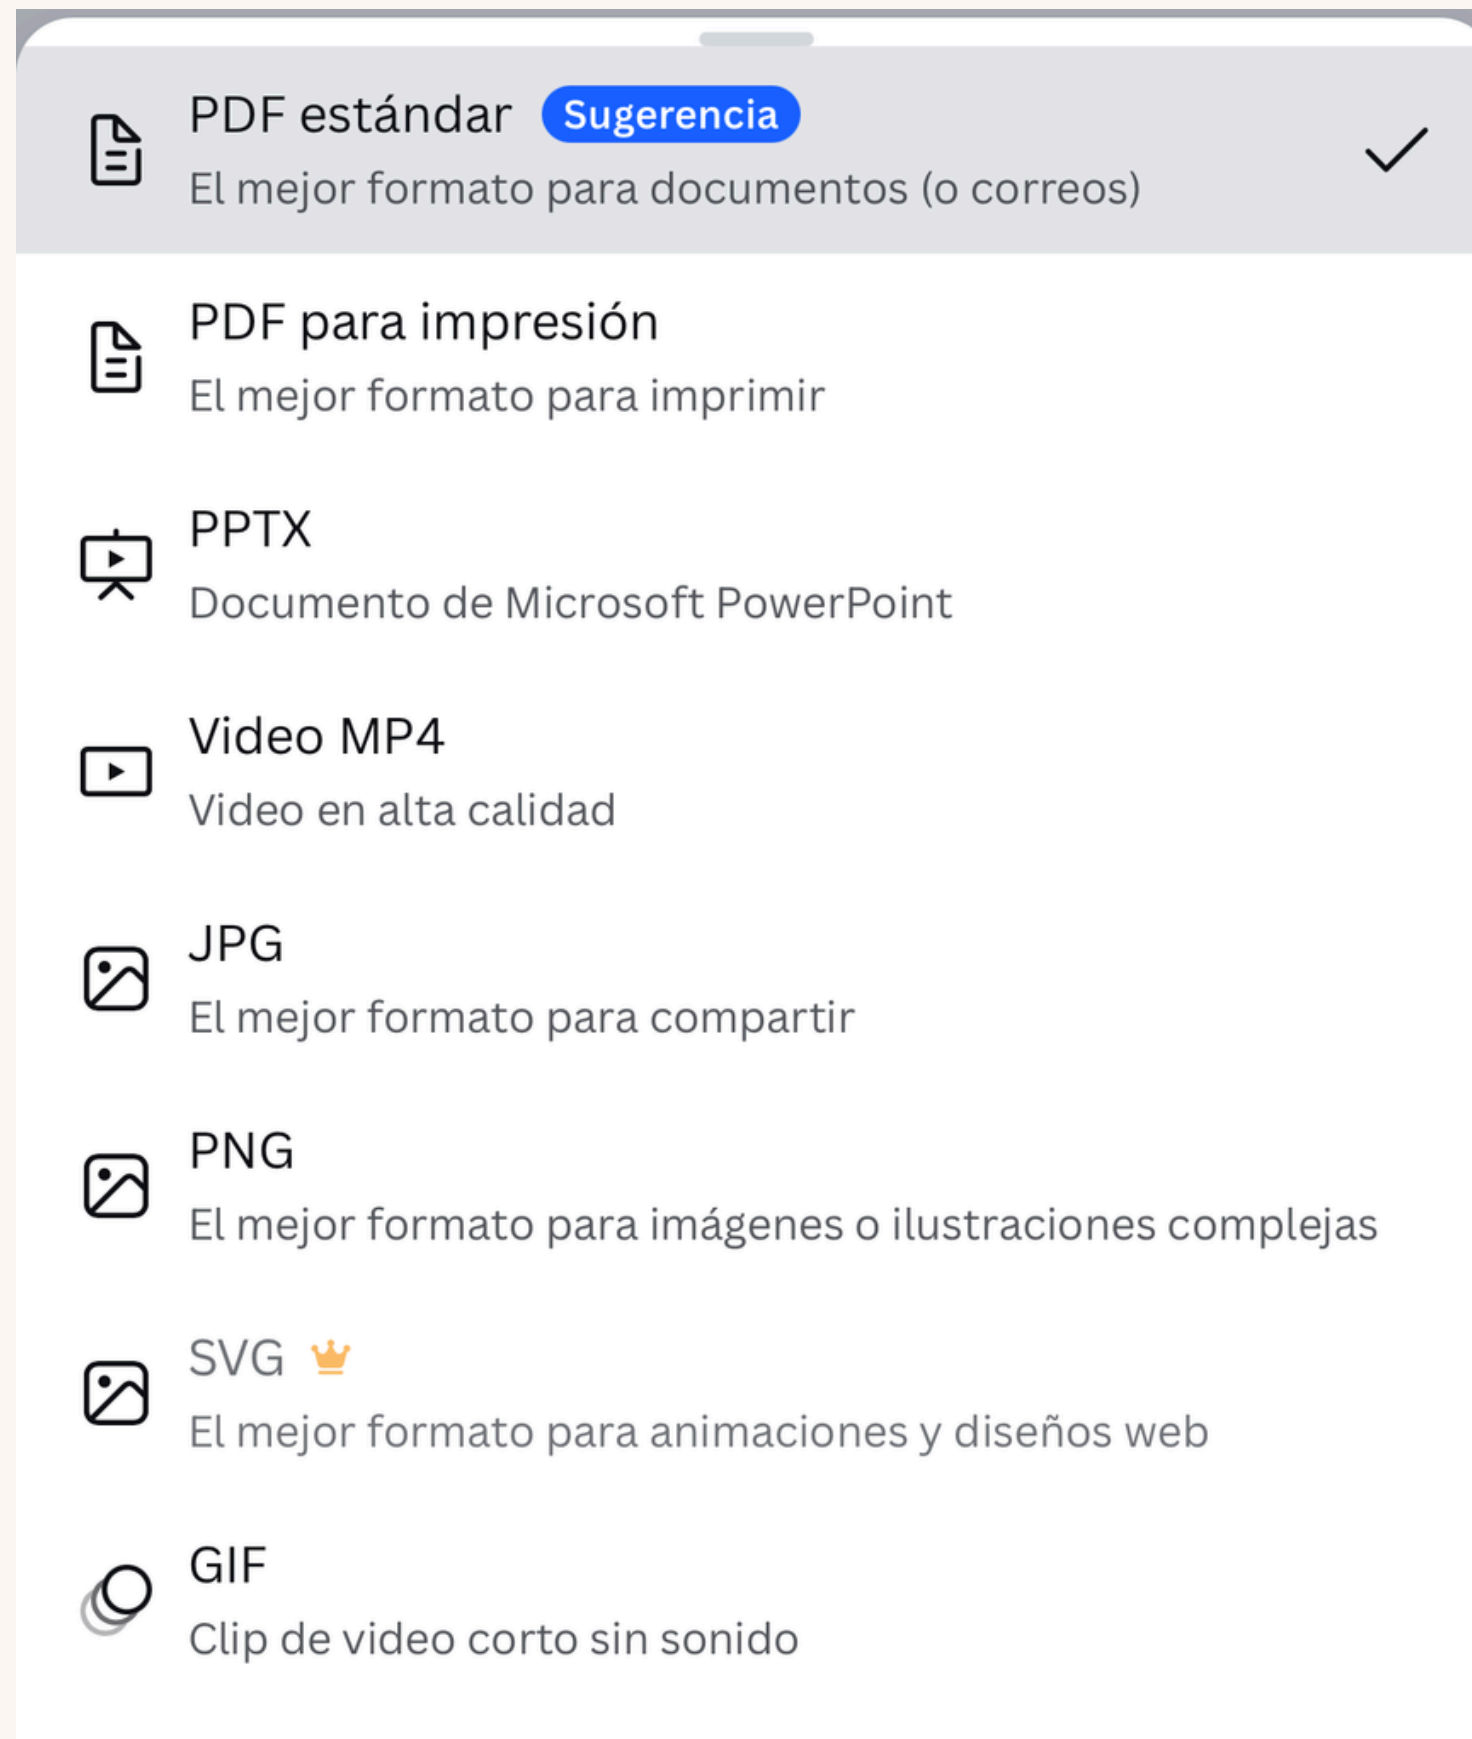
PDF estándar Sugerencia
El mejor formato para documentos (o correos)

PDF para impresión
El mejor formato para imprimir

PPTX
Documento de Microsoft PowerPoint

Video MP4
Video en alta calidad

JPG
El mejor formato para compartir

PNG
El mejor formato para imágenes o ilustraciones complejas

SVG
El mejor formato para animaciones y diseños web

GIF
Clip de video corto sin sonido